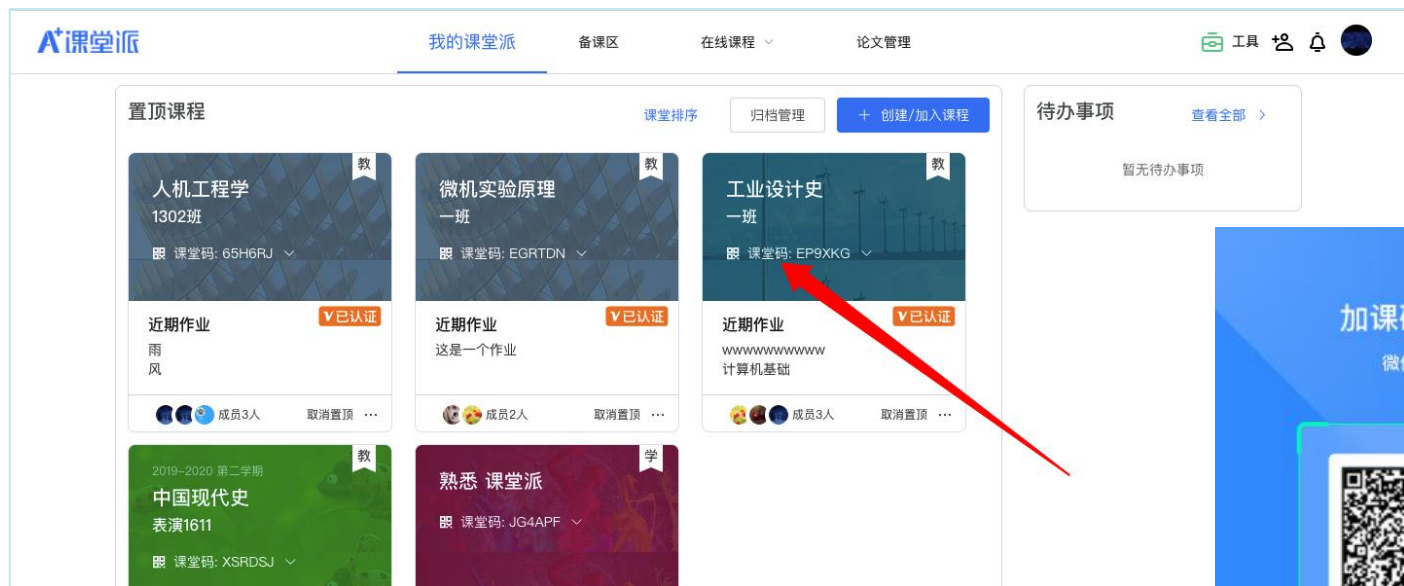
A⁺课堂派

我的课堂派　备课区　在线课程　论文管理

工具

置顶课程

课堂排序　归档管理　+ 创建/加入课程

教
人机工程学
1302班
课堂码: 65H6RJ
V已认证
近期作业
雨
风
成员3人　取消置顶 ···

教
微机实验原理
一班
课堂码: EGRTDN
V已认证
近期作业
这是一个作业
成员2人　取消置顶 ···

教
工业设计史
一班
课堂码: EP9XKG
V已认证
近期作业
wwwwwwwwww
计算机基础
成员3人　取消置顶 ···

教
2019-2020 第二学期
中国现代史
表演1611
课堂码: XSRDSJ

学
熟悉 课堂派
课堂码: JG4APF

待办事项
查看全部 >
暂无待办事项

加课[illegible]
微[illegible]